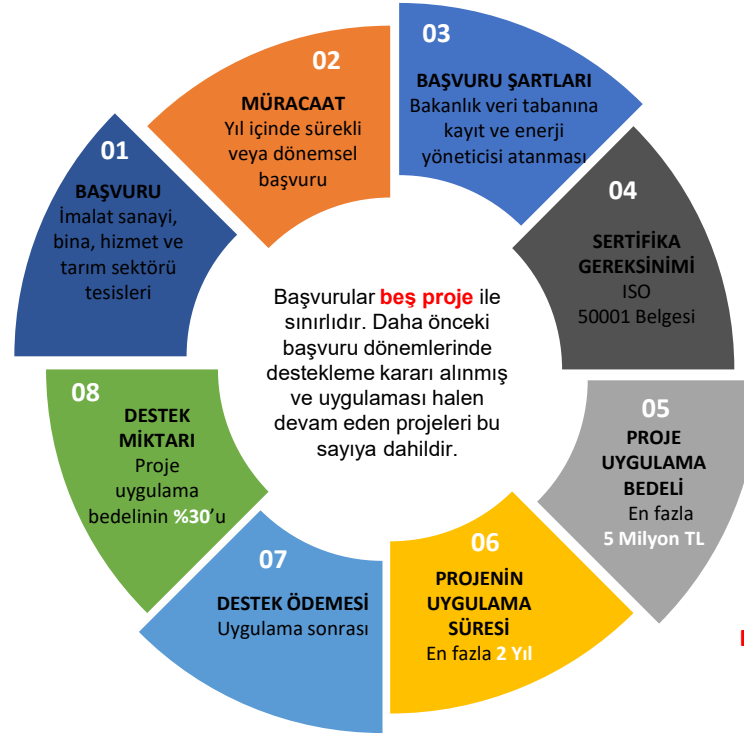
01
BAŞVURU
İmalat sanayi, bina, hizmet ve tarım sektörü tesisleri

02
MÜRACAAT
Yıl içinde sürekli veya dönemsel başvuru

03
BAŞVURU ŞARTLARI
Bakanlık veri tabanına kayıt ve enerji yöneticisi atanması

04
SERTİFİKA GEREKSİNİMİ
ISO 50001 Belgesi

05
PROJE UYGULAMA BEDELİ
En fazla 5 Milyon TL

06
PROJENİN UYGULAMA SÜRESİ
En fazla 2 Yıl

07
DESTEK ÖDEMESİ
Uygulama sonrası

08
DESTEK MİKTARI
Proje uygulama bedelinin %30'u

Başvurular beş proje ile sınırlıdır. Daha önceki başvuru dönemlerinde destekleme kararı alınmış ve uygulaması halen devam eden projeleri bu sayıya dahildir.